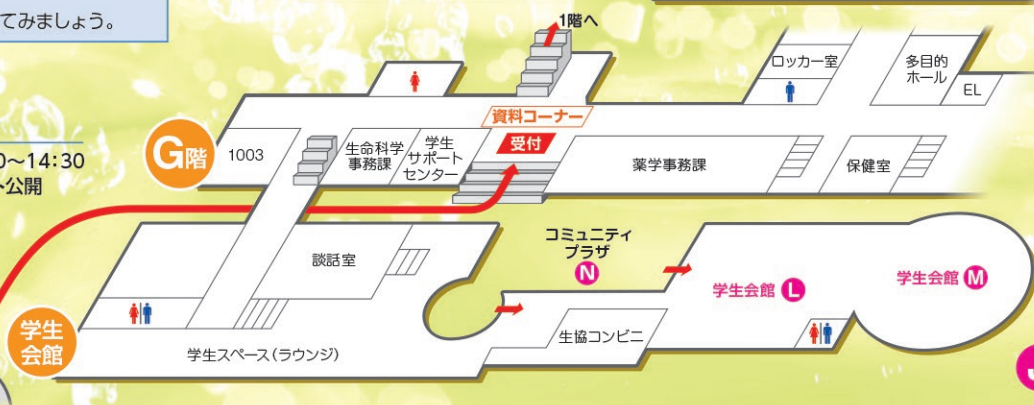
てみましょう。

0〜14:30
ト公開

1階へ

ロッカー室

多目的ホール

EL

G階

1003

生命科学事務課

学生サポートセンター

資料コーナー

受付

薬学事務課

保健室

談話室

コミュニティプラザ

N

学生会館 L

学生会館 M

学生会館

学生スペース(ラウンジ)

生協コンビニ